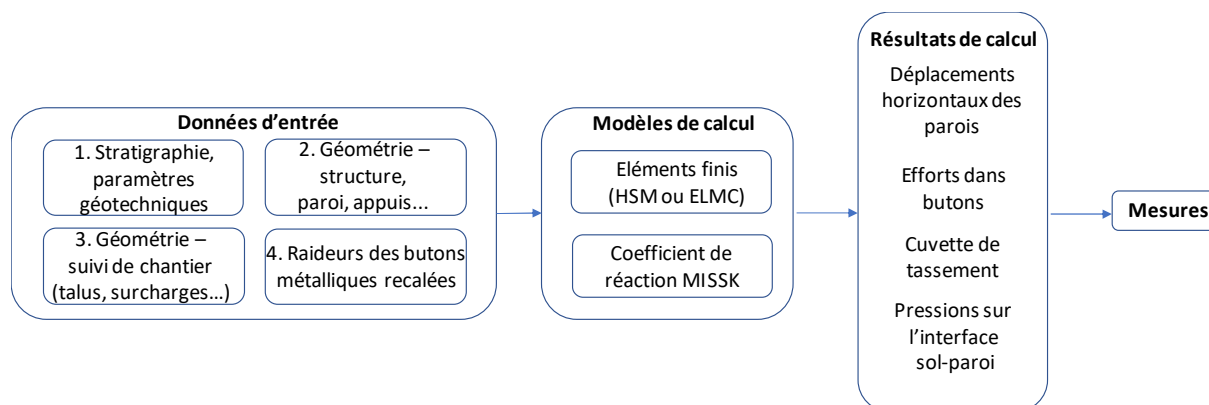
Données d'entrée

1. Stratigraphie, paramètres géotechniques

2. Géométrie – structure, paroi, appuis...

3. Géométrie – suivi de chantier (talus, surcharges...)

4. Raideurs des butons métalliques recalées

Modèles de calcul

Eléments finis (HSM ou ELMC)

Coefficient de réaction MISSK

Résultats de calcul

Déplacements horizontaux des parois

Efforts dans butons

Cuvette de tassement

Pressions sur l'interface sol-paroi

Mesures